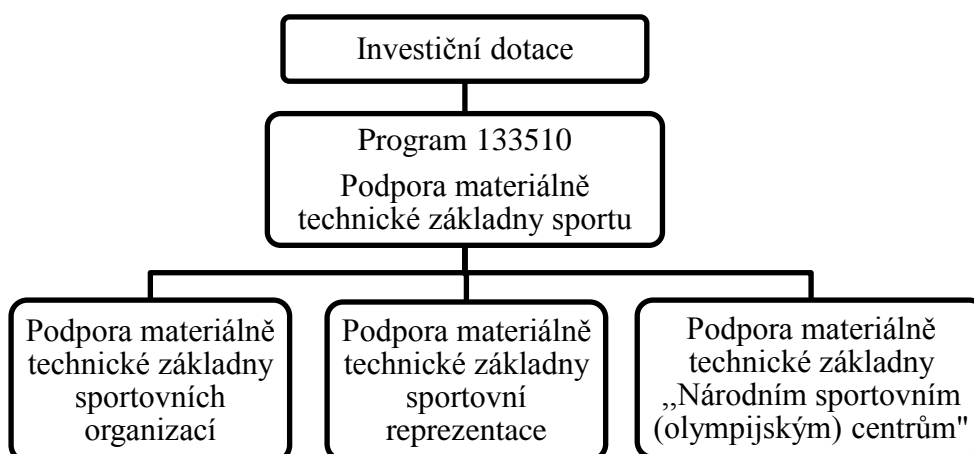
Investiční dotace

Program 133510

Podpora materiálně technické základny sportu

Podpora materiálně technické základny sportovních organizací

Podpora materiálně technické základny sportovní reprezentace

Podpora materiálně technické základny ,,Národním sportovním (olympijským) centrům"